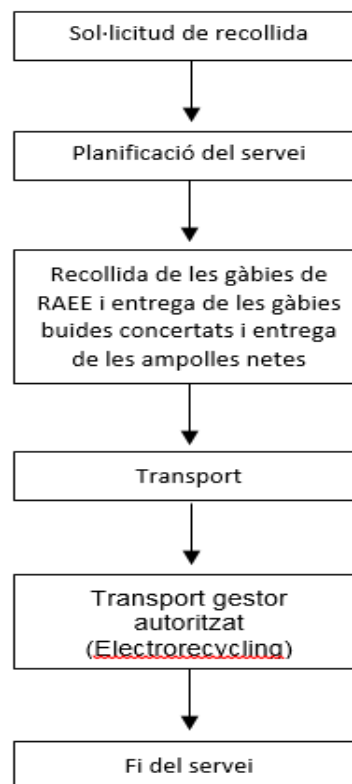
Sol·licitud de recollida

Planificació del servei

Recollida de les gàbies de RAEE i entrega de les gàbies buides concertats i entrega de les ampolles netes

Transport

Transport gestor autoritzat (Electrorecycling)

Fi del servei